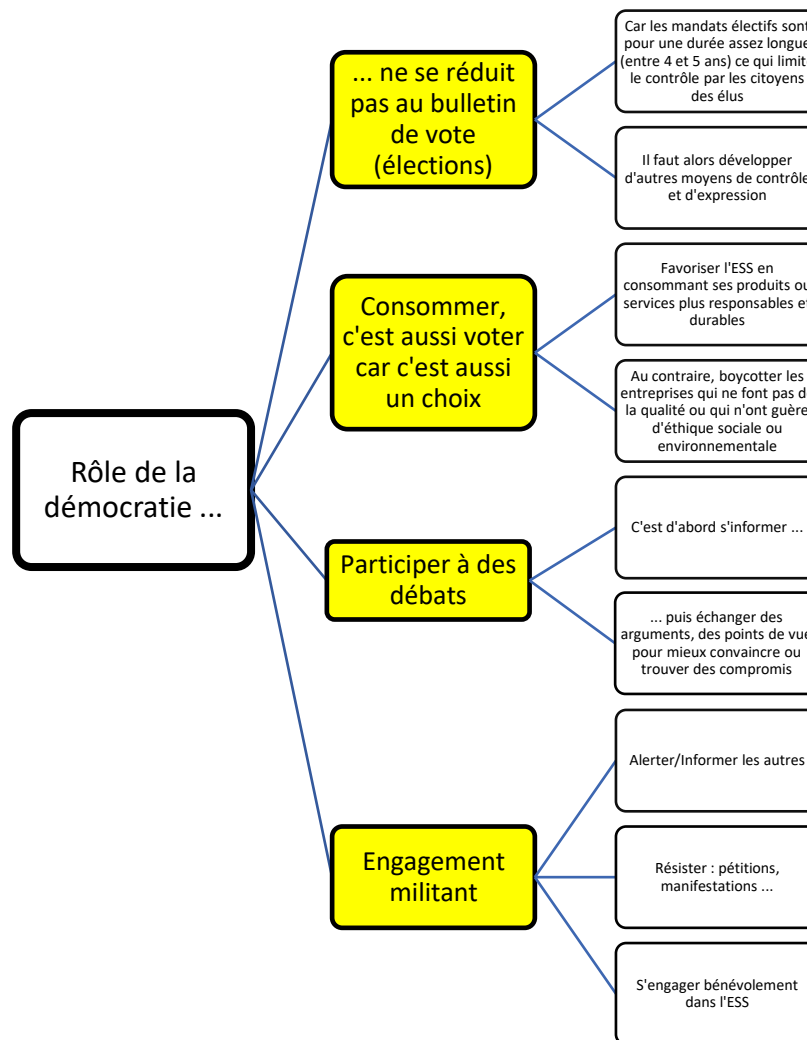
Rôle de la démocratie ...

... ne se réduit pas au bulletin de vote (élections)

Car les mandats électifs sont pour une durée assez longue (entre 4 et 5 ans) ce qui limit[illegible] le contrôle par les citoyens des élus

Il faut alors développer d'autres moyens de contrôle et d'expression

Consommer, c'est aussi voter car c'est aussi un choix

Favoriser l'ESS en consommant ses produits ou services plus responsables et durables

Au contraire, boycotter les entreprises qui ne font pas d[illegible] la qualité ou qui n'ont guère d'éthique sociale ou environnementale

Participer à des débats

C'est d'abord s'informer ...

... puis échanger des arguments, des points de vue pour mieux convaincre ou trouver des compromis

Engagement militant

Alerter/Informer les autres

Résister : pétitions, manifestations ...

S'engager bénévolement dans l'ESS